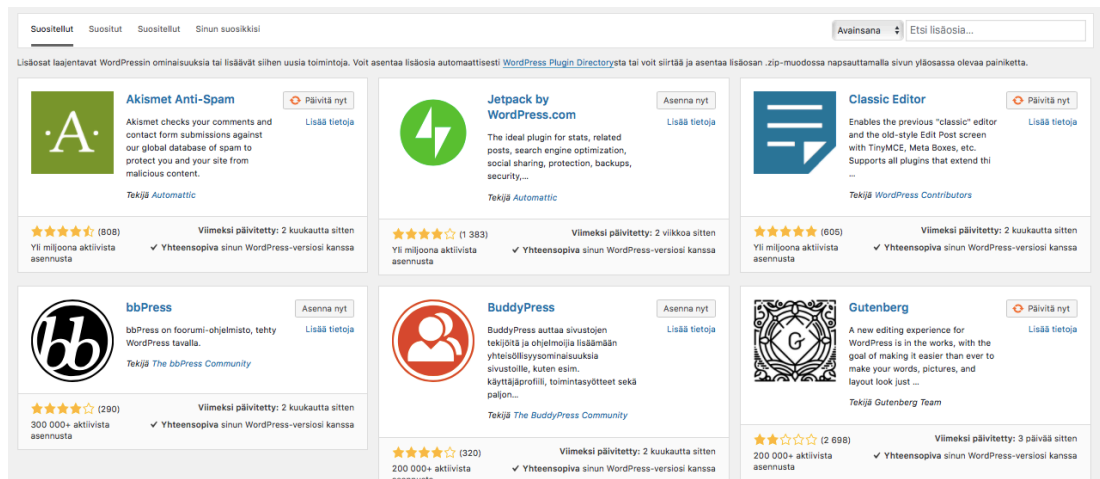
Suositellut Suositut Suositellut Sinun suosikkisi

Avainsana Etsi lisäosia...

Lisäosat laajentavat WordPressin ominaisuuksia tai lisäävät siihen uusia toimintoja. Voit asentaa lisäosia automaattisesti WordPress Plugin Directorysta tai voit siirtää ja asentaa lisäosan .zip-muodossa napsauttamalla sivun yläosassa olevaa painiketta.

Akismet Anti-Spam

Päivitä nyt

Lisää tietoja

Akismet checks your comments and contact form submissions against our global database of spam to protect you and your site from malicious content.

Tekijä Automattic

(808)

Viimeksi päivitetty: 2 kuukautta sitten

Yli miljoona aktiivista asennusta

✔ Yhteensopiva sinun WordPress-versiosi kanssa

Jetpack by WordPress.com

Asenna nyt

Lisää tietoja

The ideal plugin for stats, related posts, search engine optimization, social sharing, protection, backups, security,...

Tekijä Automattic

(1 383)

Viimeksi päivitetty: 2 viikkoa sitten

Yli miljoona aktiivista asennusta

✔ Yhteensopiva sinun WordPress-versiosi kanssa

Classic Editor

Päivitä nyt

Lisää tietoja

Enables the previous "classic" editor and the old-style Edit Post screen with TinyMCE, Meta Boxes, etc. Supports all plugins that extend thi ...

Tekijä WordPress Contributors

(605)

Viimeksi päivitetty: 2 kuukautta sitten

Yli miljoona aktiivista asennusta

✔ Yhteensopiva sinun WordPress-versiosi kanssa

bbPress

Asenna nyt

Lisää tietoja

bbPress on foorumi-ohjelmisto, tehty WordPress tavalla.

Tekijä The bbPress Community

(290)

Viimeksi päivitetty: 2 kuukautta sitten

300 000+ aktiivista asennusta

✔ Yhteensopiva sinun WordPress-versiosi kanssa

BuddyPress

Asenna nyt

Lisää tietoja

BuddyPress auttaa sivustojen tekijöitä ja ohjelmoijia lisäämään yhteisöllisyysominaisuuksia sivustoille, kuten esim. käyttäjäprofiili, toimintasyötteet sekä paljon...

Tekijä The BuddyPress Community

(320)

Viimeksi päivitetty: 2 kuukautta sitten

200 000+ aktiivista asennusta

✔ Yhteensopiva sinun WordPress-versiosi kanssa

Gutenberg

Päivitä nyt

Lisää tietoja

A new editing experience for WordPress is in the works, with the goal of making it easier than ever to make your words, pictures, and layout look just ...

Tekijä Gutenberg Team

(2 698)

Viimeksi päivitetty: 3 päivää sitten

200 000+ aktiivista asennusta

✔ Yhteensopiva sinun WordPress-versiosi kanssa